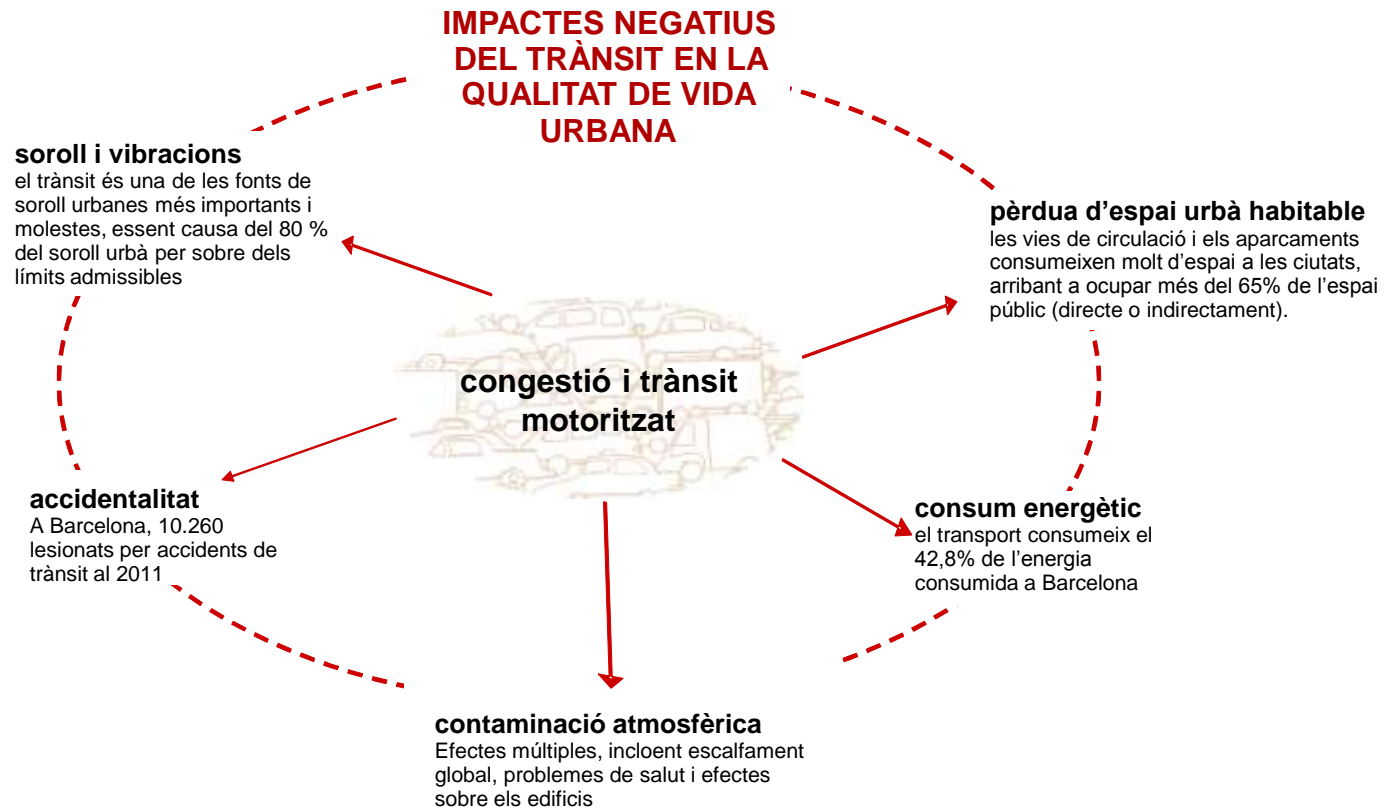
IMPACTES NEGATIUS DEL TRÀNSIT EN LA QUALITAT DE VIDA URBANA

soroll i vibracions
el trànsit és una de les fonts de soroll urbanes més importants i molestes, essent causa del 80 % del soroll urbà per sobre dels límits admissibles

pèrdua d'espai urbà habitable
les vies de circulació i els aparcaments consumeixen molt d'espai a les ciutats, arribant a ocupar més del 65% de l'espai públic (directe o indirectament).

congestió i trànsit motoritzat

accidentalitat
A Barcelona, 10.260 lesionats per accidents de trànsit al 2011

consum energètic
el transport consumeix el 42,8% de l'energia consumida a Barcelona

contaminació atmosfèrica
Efectes múltiples, incloent escalfament global, problemes de salut i efectes sobre els edificis